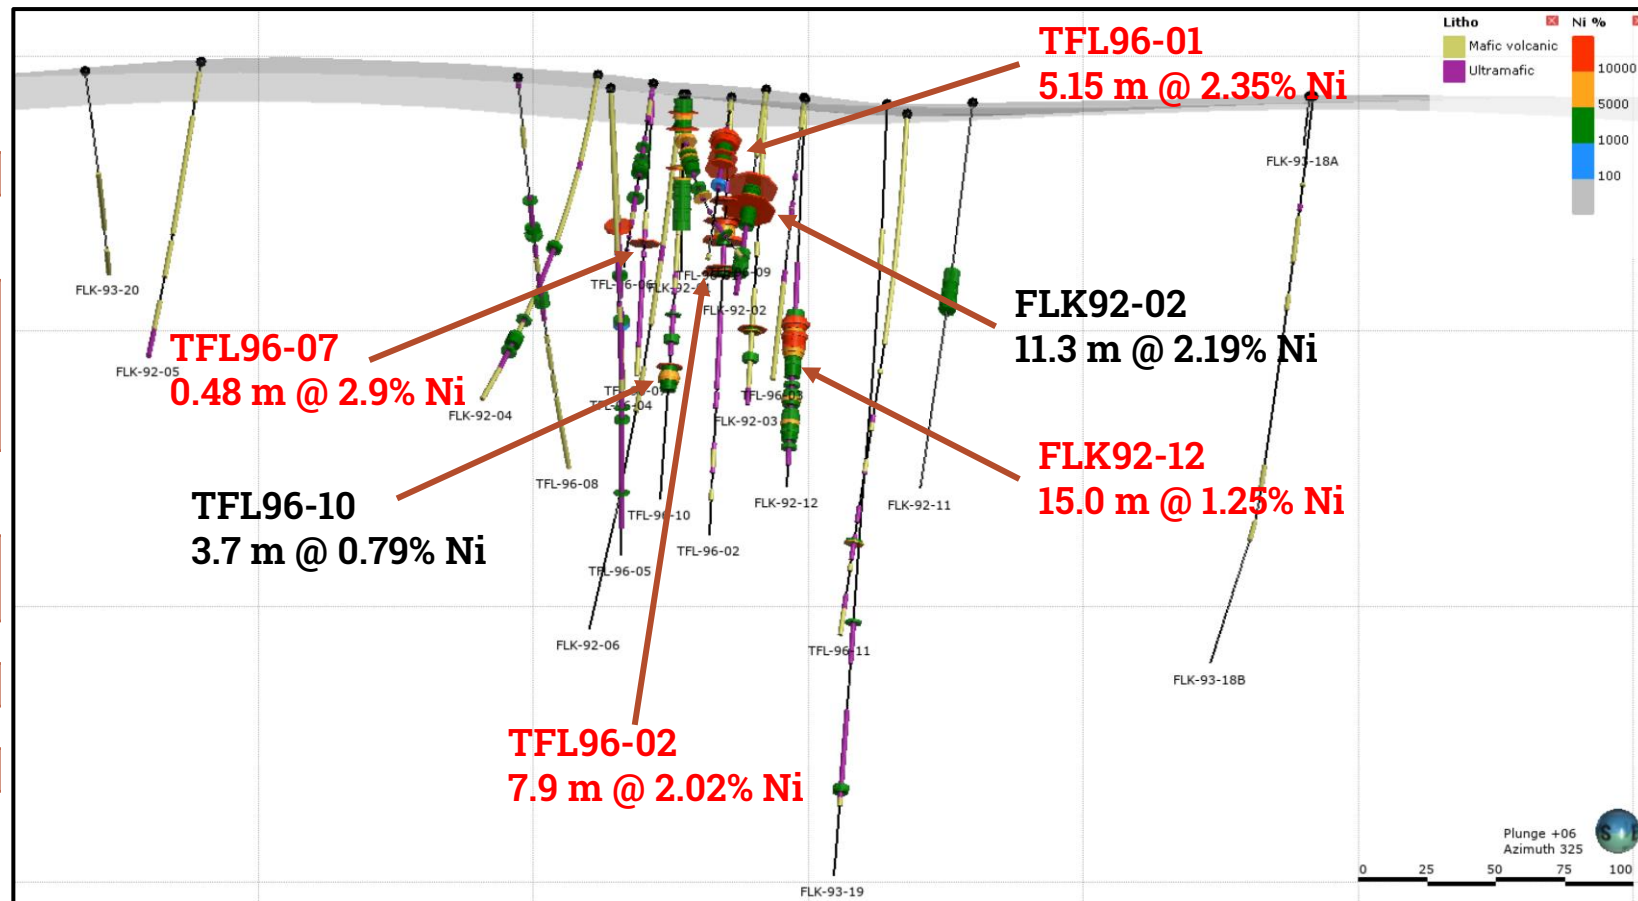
TFL96-01
5.15 m @ 2.35% Ni

Litho
Mafic volcanic
Ultramafic

Ni %
10000
5000
1000
100

FLK-93-18A

FLK-93-20

FLK-92-05

TFL96-07
0.48 m @ 2.9% Ni

TFL-96-06
FLK-92-01
TFL-96-09
FLK-92-02
TFL-96-03
FLK-92-03
FLK-92-04
TFL-96-07
TFL-96-04
TFL-96-08
TFL-96-10
TFL-96-02
TFL-96-05
FLK-92-06
FLK-92-12
FLK-92-11
TFL-96-11
FLK-93-19
FLK-93-18B

FLK92-02
11.3 m @ 2.19% Ni

FLK92-12
15.0 m @ 1.25% Ni

TFL96-10
3.7 m @ 0.79% Ni

TFL96-02
7.9 m @ 2.02% Ni

Plunge +06
Azimuth 325

0 25 50 75 100